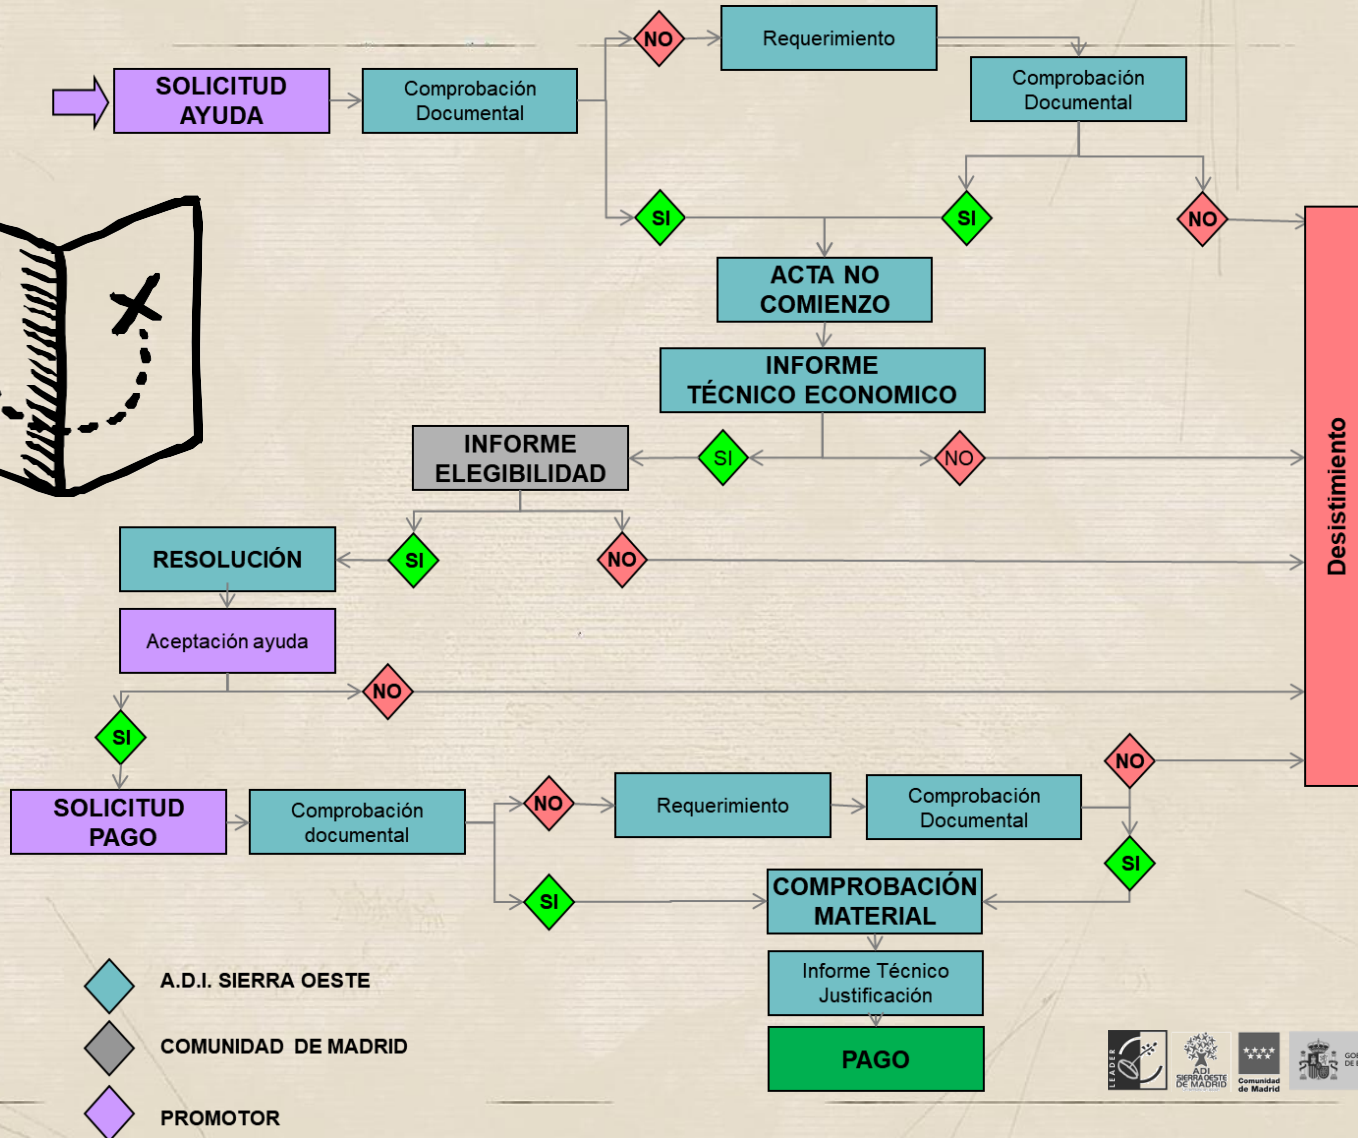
SOLICITUD AYUDA

Comprobación Documental

NO

Requerimiento

Comprobación Documental

SI

SI

NO

ACTA NO COMIENZO

INFORME TÉCNICO ECONOMICO

INFORME ELEGIBILIDAD

SI

NO

RESOLUCIÓN

SI

NO

Aceptación ayuda

NO

SI

SOLICITUD PAGO

Comprobación documental

NO

Requerimiento

Comprobación Documental

NO

SI

SI

COMPROBACIÓN MATERIAL

Informe Técnico Justificación

PAGO

Desistimiento

A.D.I. SIERRA OESTE

COMUNIDAD DE MADRID

PROMOTOR

LEADER

ADI SIERRA OESTE DE MADRID

Comunidad de Madrid